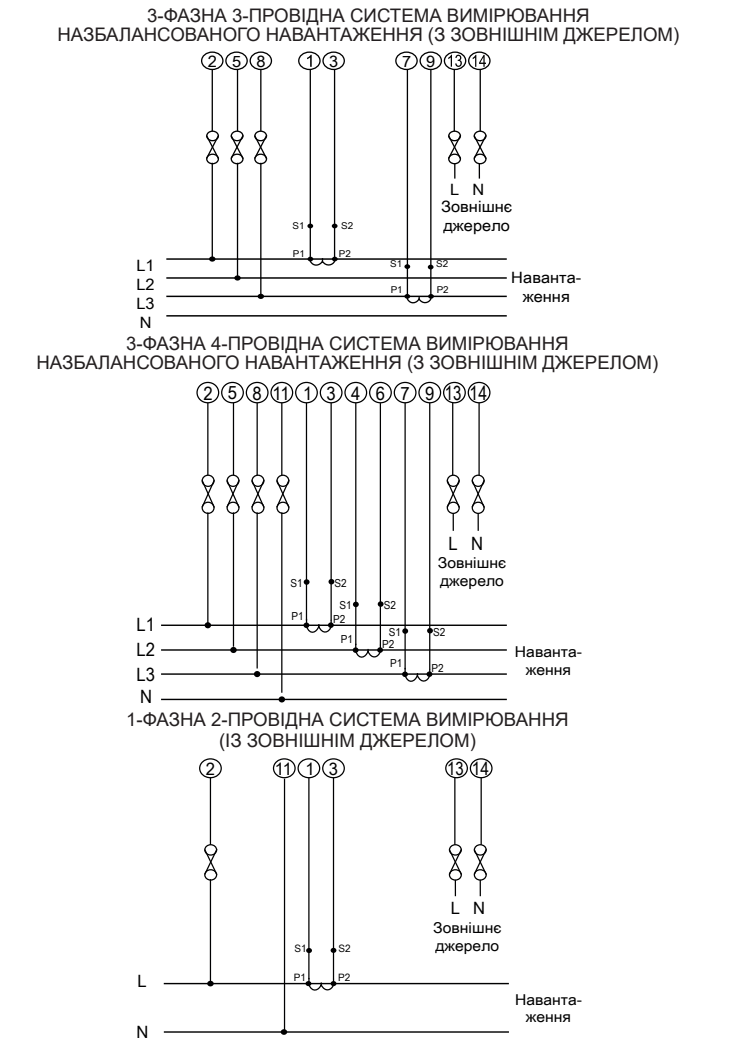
3-ФАЗНА 3-ПРОВІДНА СИСТЕМА ВИМІРЮВАННЯ НАЗБАЛАНСОВАНОГО НАВАНТАЖЕННЯ (З ЗОВНІШНІМ ДЖЕРЕЛОМ)

2 5 8 1 3 7 9 13 14

L N
Зовнішнє джерело

S1 S2
P1 P2
S1 S2
P1 P2

L1
L2
L3
N

Наванта-ження

3-ФАЗНА 4-ПРОВІДНА СИСТЕМА ВИМІРЮВАННЯ НАЗБАЛАНСОВАНОГО НАВАНТАЖЕННЯ (З ЗОВНІШНІМ ДЖЕРЕЛОМ)

2 5 8 11 1 3 4 6 7 9 13 14

L N
Зовнішнє джерело

S1 S2
P1 P2
S1 S2
P1 P2
S1 S2
P1 P2

L1
L2
L3
N

Наванта-ження

1-ФАЗНА 2-ПРОВІДНА СИСТЕМА ВИМІРЮВАННЯ (ІЗ ЗОВНІШНІМ ДЖЕРЕЛОМ)

2 11 1 3 13 14

L N
Зовнішнє джерело

S1 S2
P1 P2

L
N

Наванта-ження